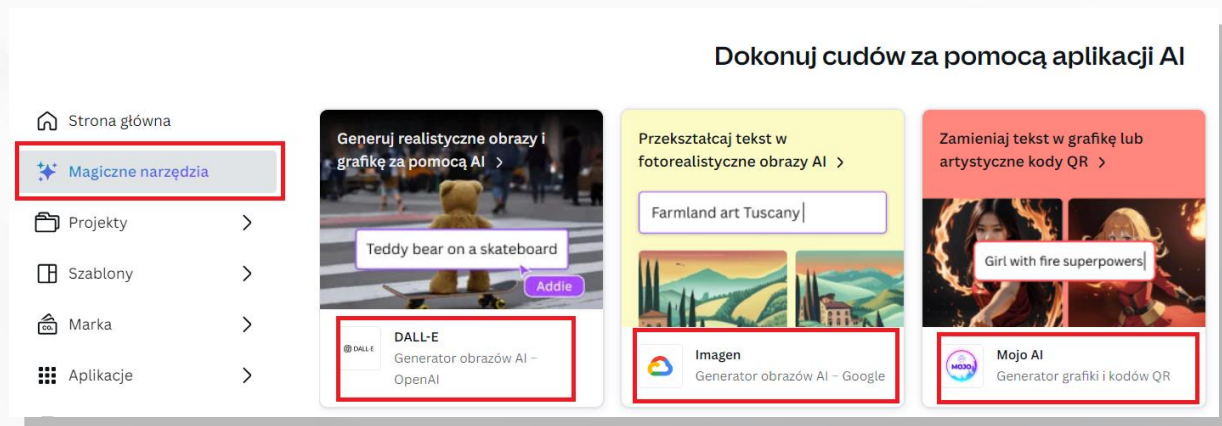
Dokonuj cudów za pomocą aplikacji AI

Strona główna
Magiczne narzędzia
Projekty
Szablony
Marka
Aplikacje

Generuj realistyczne obrazy i grafikę za pomocą AI >

Teddy bear on a skateboard

Addie

DALL-E

DALL-E
Generator obrazów AI – OpenAI

Przekształcaj tekst w fotorealistyczne obrazy AI >

Farmland art Tuscany

Imagen
Generator obrazów AI – Google

Zamieniaj tekst w grafikę lub artystyczne kody QR >

Girl with fire superpowers

MOJO

Mojo AI
Generator grafiki i kodów QR